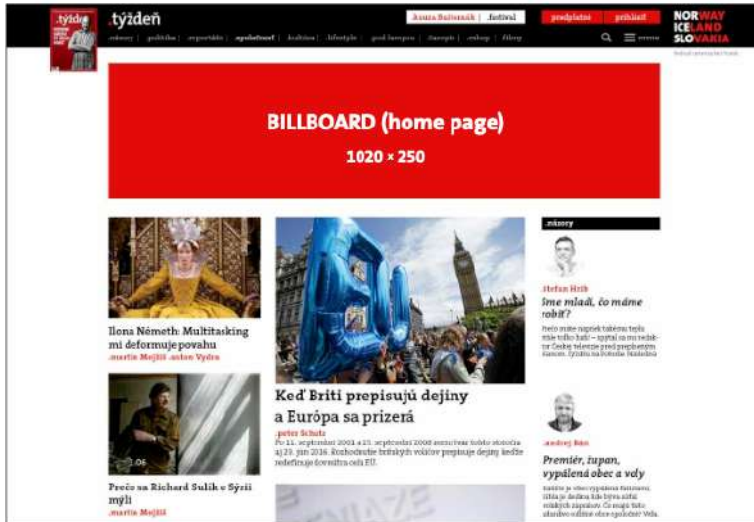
.týždeň

.týždeň

Aura Baltazár | .festival

predplatné

prihlásiť

NORWAY ICELAND SLOVAKIA

.názory | .politika | .reportáže | .spoločnosť | .kultúra | .lifestyle | .pod lampou | .časopis | .eshop | .fóry

menu

BILLBOARD (home page)

1020 × 250

Ilona Németh: Multitasking mi deformuje povahu

.martin Mojžiš .anton Vydra

Prečo sa Richard Sulík v Sýrii mýli

.martin Mojžiš

Keď Briti prepisujú dejiny a Európa sa prizerá

.peter Schutz

Po 11. septembri 2001 a 15. septembri 2008 zarezávať tohto storočia aj 23. jún 2016. Rozhodnutie britských voličov prepisuje dejiny. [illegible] EÚ.

.názory

.štefan Hríb

Sme mladí, čo máme robiť?

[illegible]

.andrej Bán

Premiér, župan, vypálená obec a voly

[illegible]